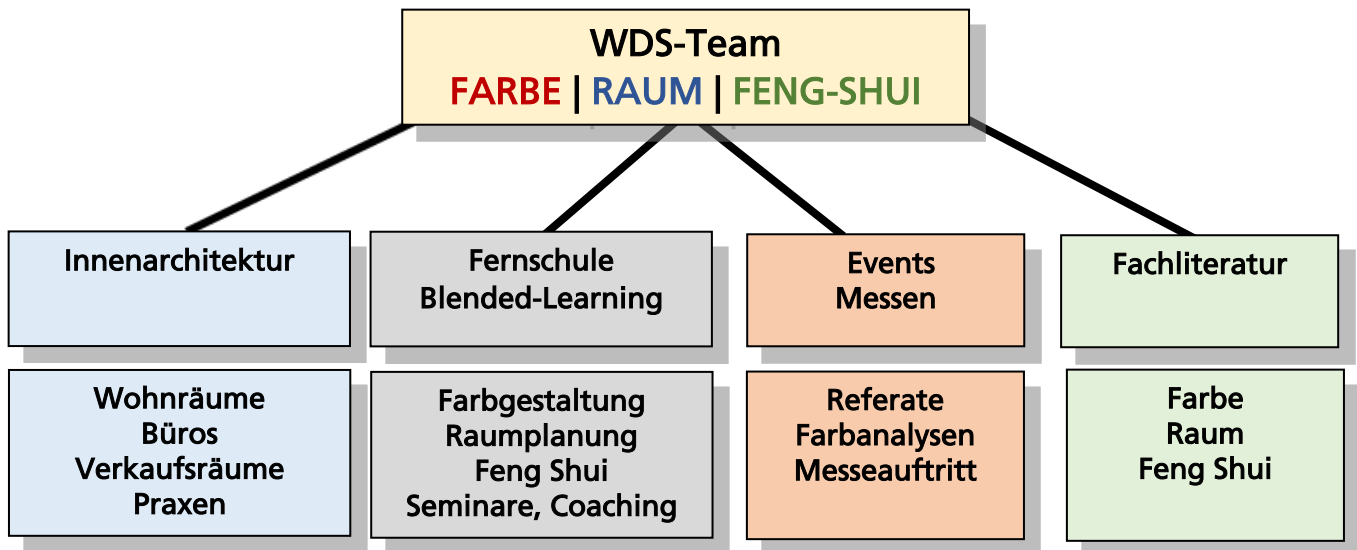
WDS-Team
FARBE | RAUM | FENG-SHUI

Innenarchitektur

Wohnräume
Büros
Verkaufsräume
Praxen

Fernschule
Blended-Learning

Farbgestaltung
Raumplanung
Feng Shui
Seminare, Coaching

Events
Messen

Referate
Farbanalysen
Messeauftritt

Fachliteratur

Farbe
Raum
Feng Shui